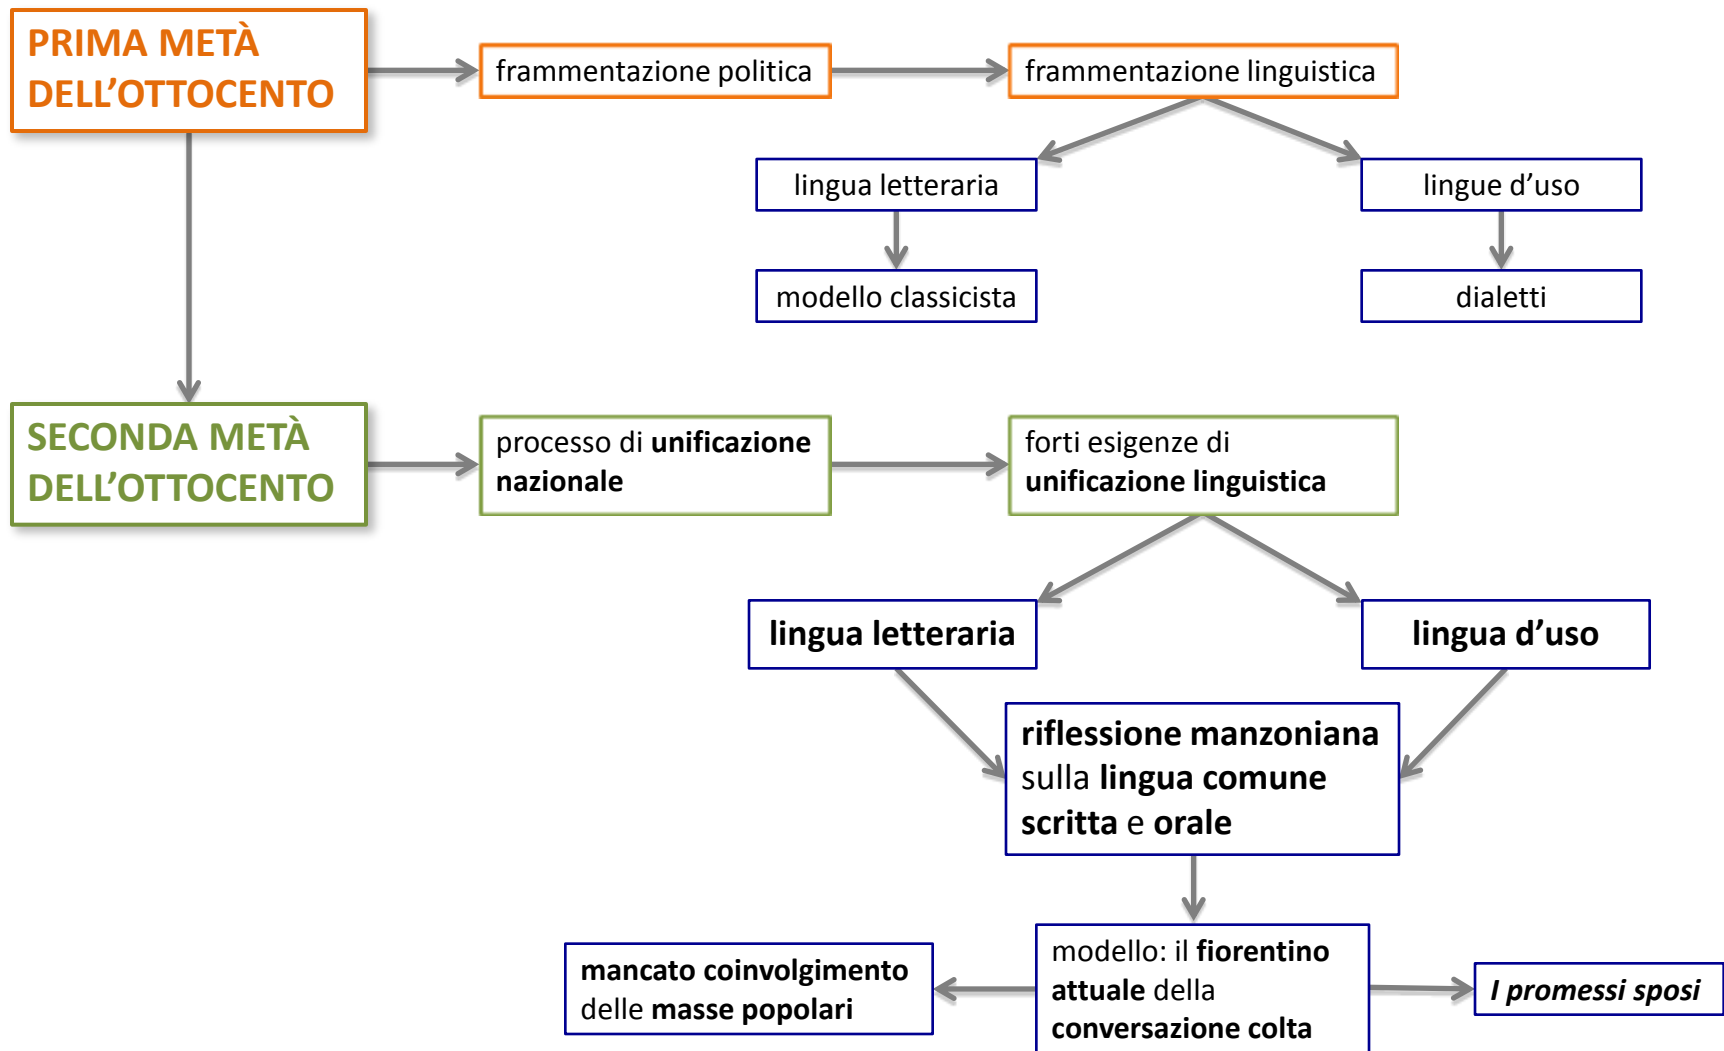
PRIMA METÀ DELL'OTTOCENTO

frammentazione politica

frammentazione linguistica

lingua letteraria

lingue d'uso

modello classicista

dialetti

SECONDA METÀ DELL'OTTOCENTO

processo di **unificazione nazionale**

forti esigenze di **unificazione linguistica**

**lingua letteraria**

**lingua d'uso**

**riflessione manzoniana** sulla **lingua comune scritta** e **orale**

modello: il **fiorentino attuale** della **conversazione colta**

**mancato coinvolgimento** delle **masse popolari**

***I promessi sposi***